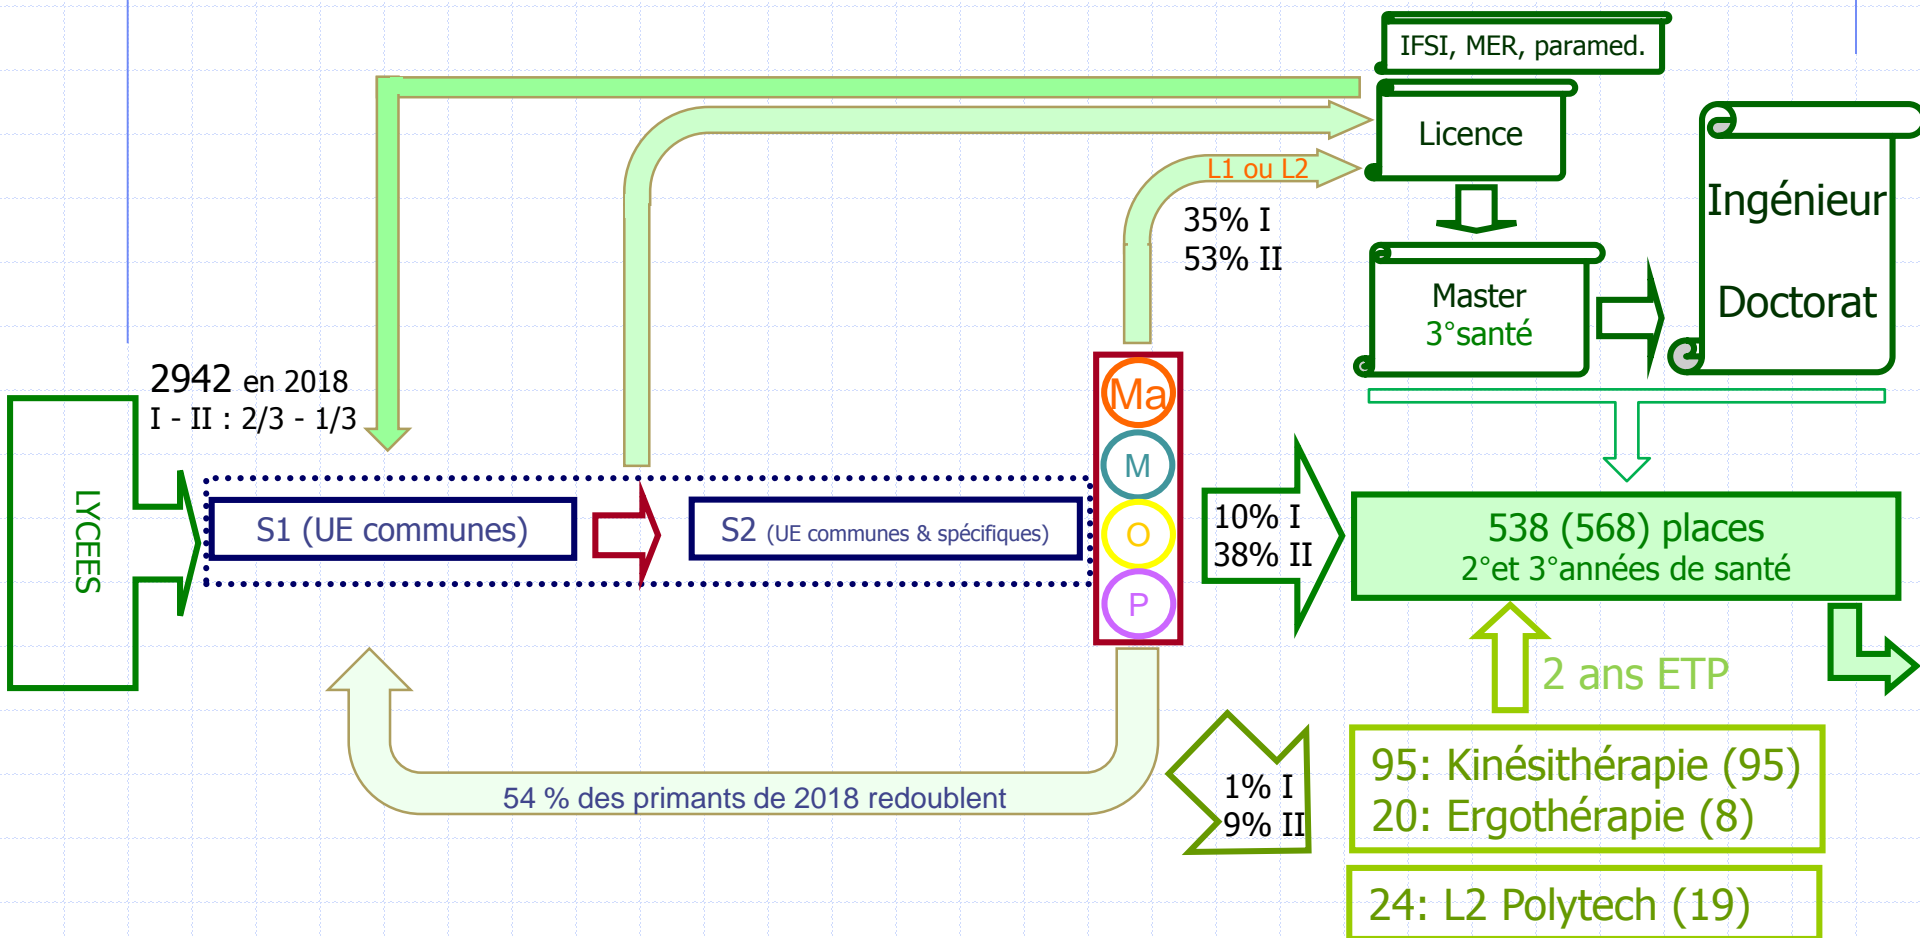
IFSI, MER, paramed.

Licence

L1 ou L2

35% I
53% II

Master
3°santé

Ingénieur

Doctorat

2942 en 2018
I - II : 2/3 - 1/3

LYCEES

S1 (UE communes)

S2 (UE communes & spécifiques)

Ma
M
O
P

10% I
38% II

538 (568) places
2°et 3°années de santé

2 ans ETP

54 % des primants de 2018 redoublent

1% I
9% II

95: Kinésithérapie (95)
20: Ergothérapie (8)

24: L2 Polytech (19)